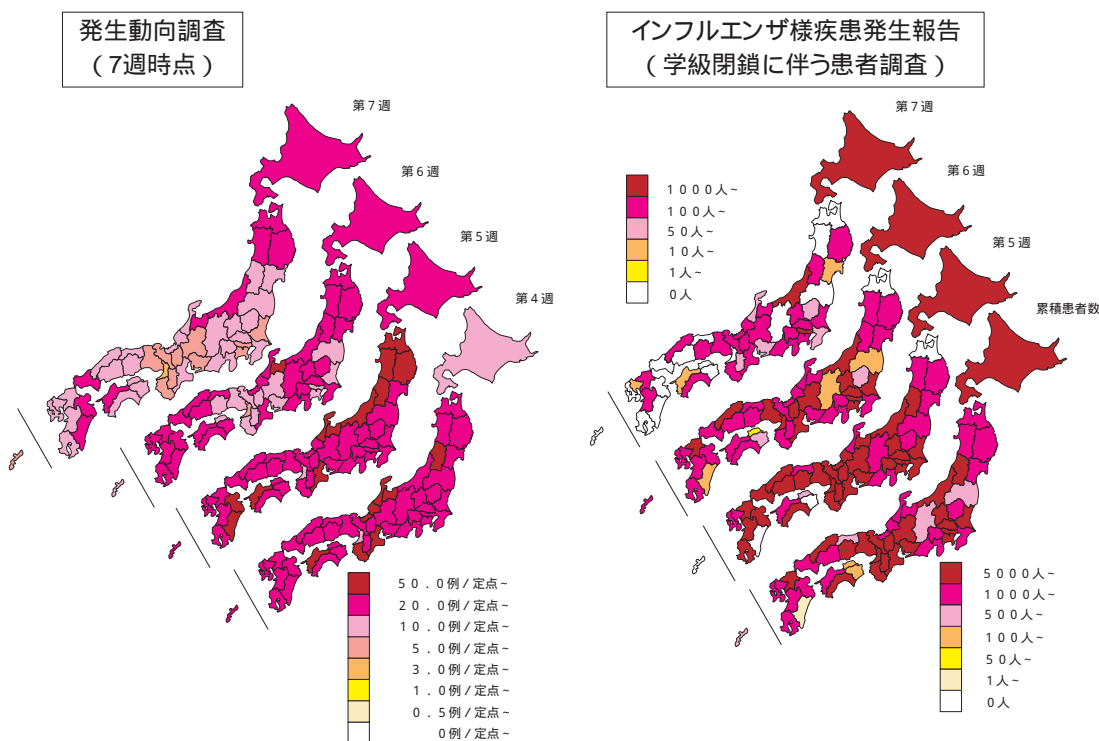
発生動向調査
（7週時点）

第７週
第６週
第５週
第４週

５０．０例／定点～
２０．０例／定点～
１０．０例／定点～
５．０例／定点～
３．０例／定点～
１．０例／定点～
０．５例／定点～
０例／定点～

インフルエンザ様疾患発生報告
（学級閉鎖に伴う患者調査）

第７週
第６週
第５週
累積患者数

１０００人～
１００人～
５０人～
１０人～
１人～
０人

５０００人～
１０００人～
５００人～
１００人～
５０人～
１人～
０人